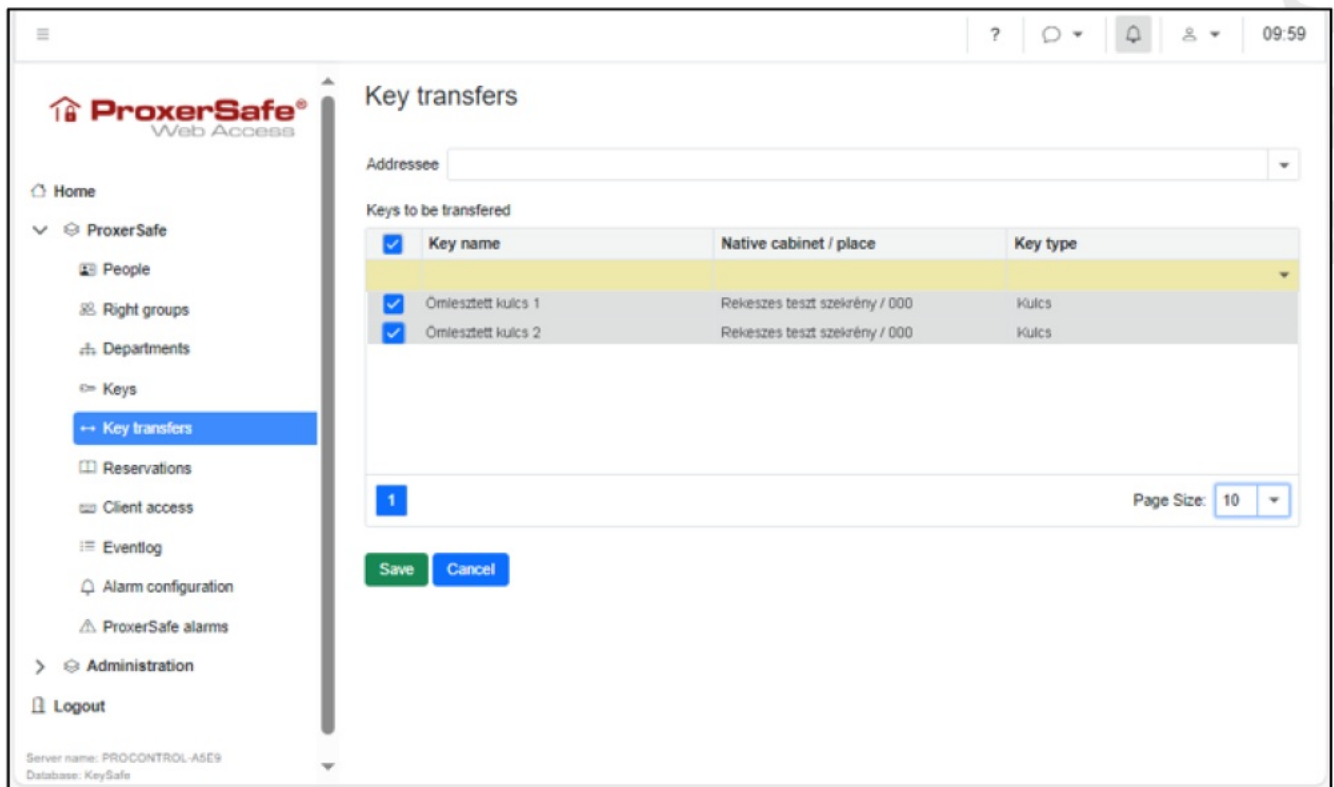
? 09:59

ProxerSafe®
Web Access

Home
ProxerSafe
People
Right groups
Departments
Keys
Key transfers
Reservations
Client access
Eventlog
Alarm configuration
ProxerSafe alarms
Administration
Logout

Server name: PROCONTROL-A5E9
Database: KeySafe

Key transfers

Addressee

Keys to be transfered

| | Key name | Native cabinet / place | Key type |
|---|---|---|---|
| | | | |
| ☑ | Ömlesztett kulcs 1 | Rekeszes teszt szekrény / 000 | Kulcs |
| ☑ | Ömlesztett kulcs 2 | Rekeszes teszt szekrény / 000 | Kulcs |

1

Page Size: 10

Save Cancel